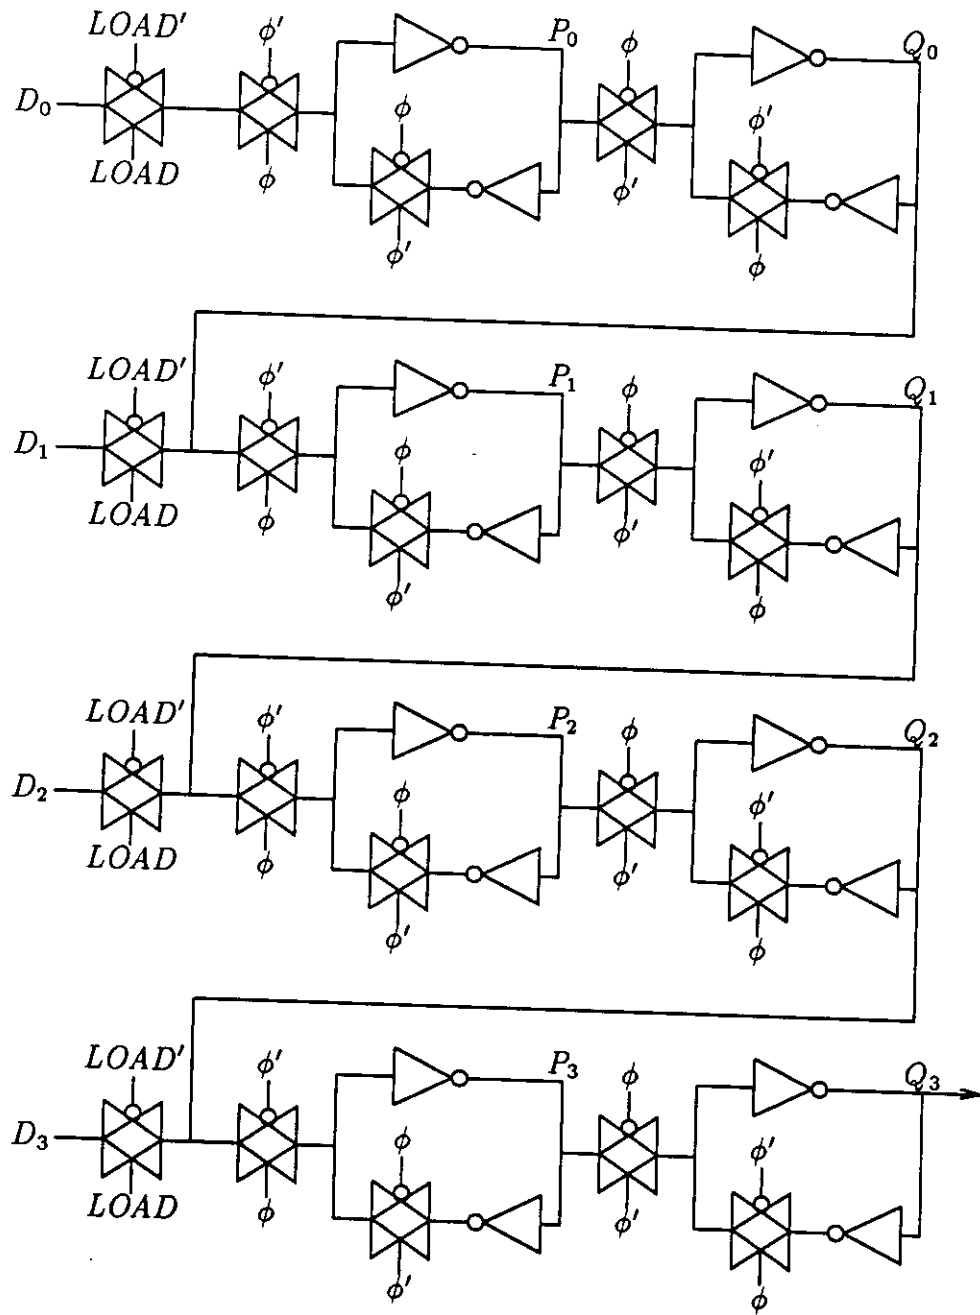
$LOAD'$ $\phi'$ $P_0$ $\phi$ $Q_0$
$D_0$
$\phi$ $\phi'$
$LOAD$ $\phi$
$\phi'$ $\phi'$ $\phi$

$LOAD'$ $\phi'$ $P_1$ $\phi$ $Q_1$
$D_1$
$\phi$ $\phi'$
$LOAD$ $\phi$
$\phi'$ $\phi'$ $\phi$

$LOAD'$ $\phi'$ $P_2$ $\phi$ $Q_2$
$D_2$
$\phi$ $\phi'$
$LOAD$ $\phi$
$\phi'$ $\phi'$ $\phi$

$LOAD'$ $\phi'$ $P_3$ $\phi$ $Q_3$
$D_3$
$\phi$ $\phi'$
$LOAD$ $\phi$
$\phi'$ $\phi'$ $\phi$